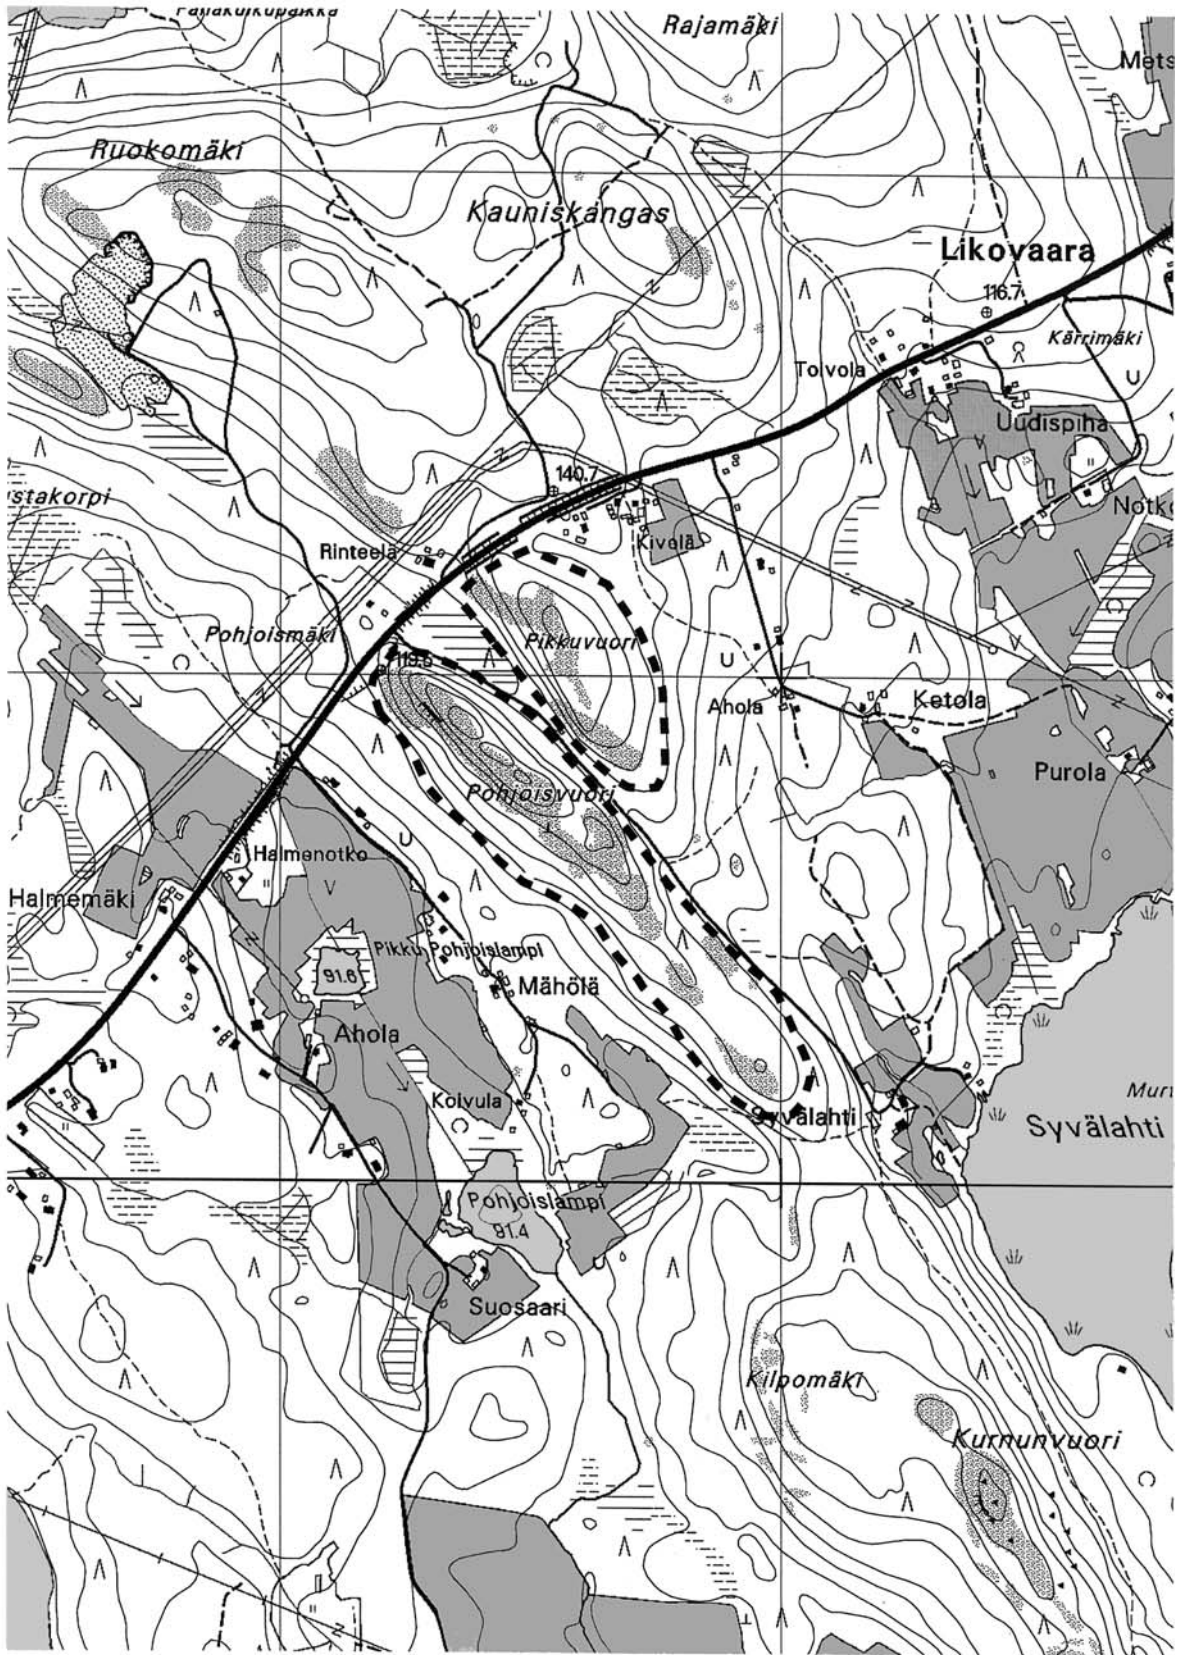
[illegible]
Rajamäki
Mets
Ruokomäki
Kauniskangas
Likovaara
116.7
Kärrimäki
Toivola
Uudispiha
stakorpi
140.7
Notk
Rinteelä
Kivelä
Pohjoismäki
Pikkuvuori
119.5
Ahola
Ketola
Purola
Pohjoisvuori
Halmenotko
Halmemäki
Pikku Pohjoislampi
91.6
Mähölä
Ahola
Koivula
Syvälahti
Syvälahti
Murt
Pohjoislampi
91.4
Suosaari
Kilpomäki
Kurnunvuori